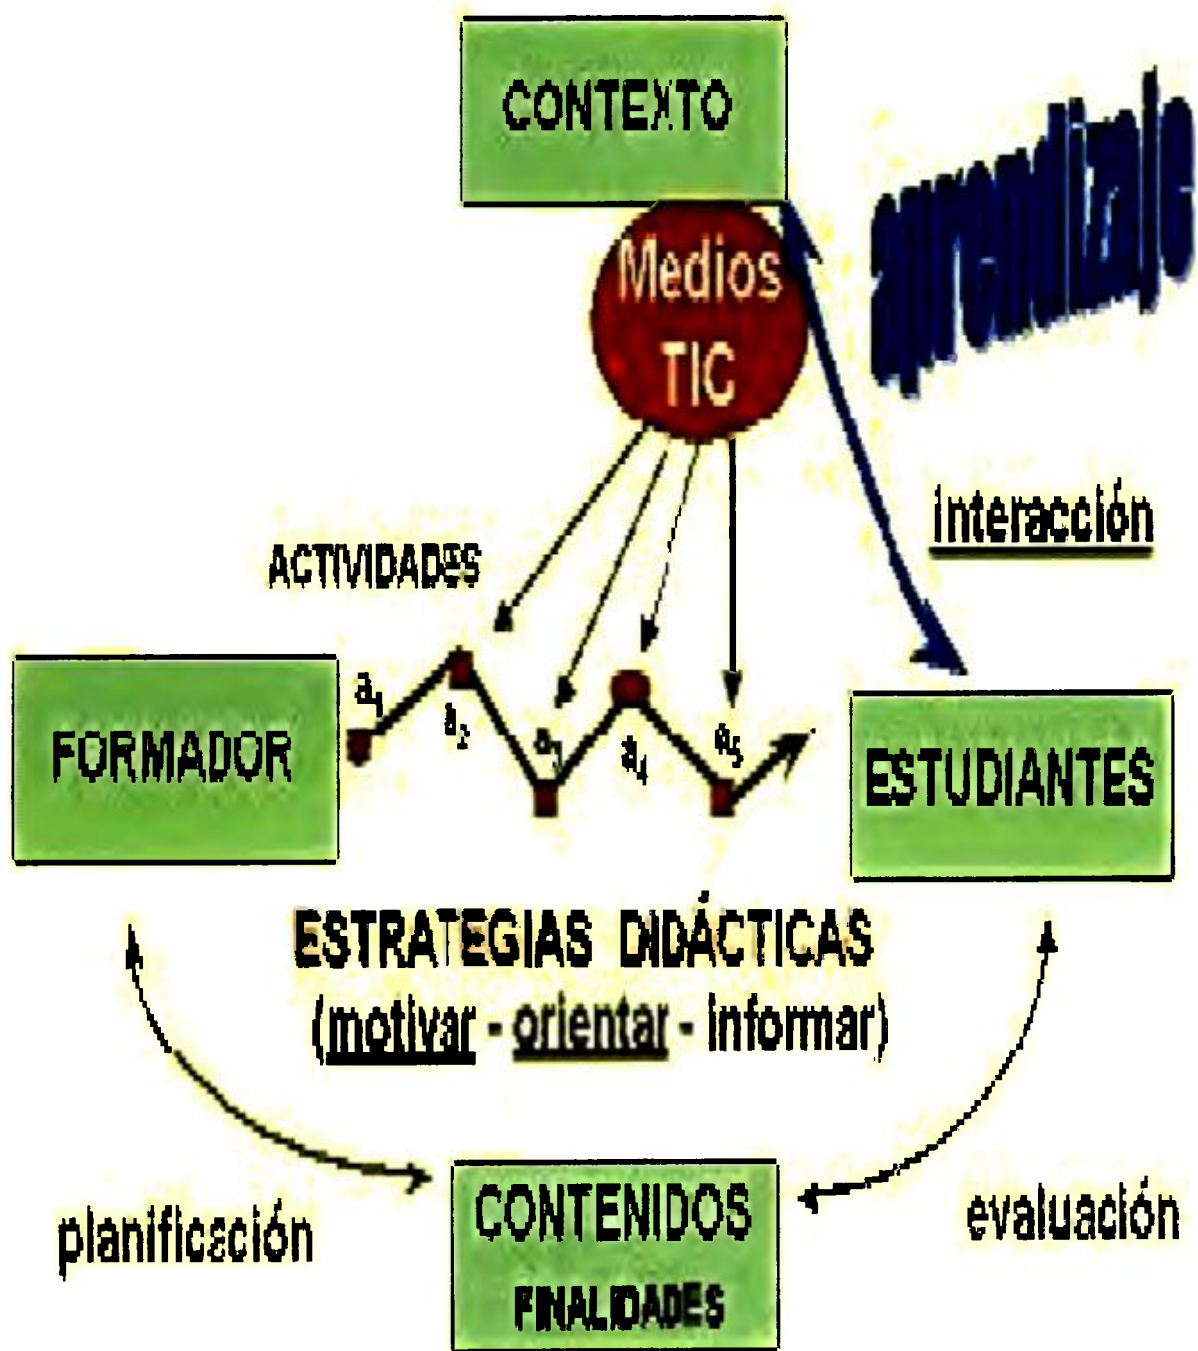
CONTEXTO

aprendizaje

Medios TIC

interacción

ACTIVIDADES

FORMADOR

$a_1$ $a_2$ $a_3$ $a_4$ $a_5$

ESTUDIANTES

ESTRATEGIAS DIDÁCTICAS
(motivar - orientar - informar)

planificación

CONTENIDOS
FINALIDADES

evaluación